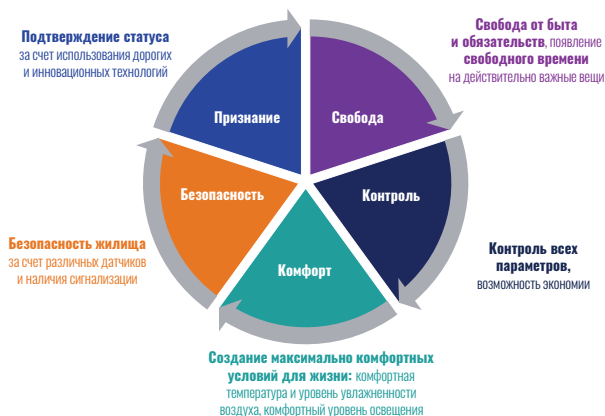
Подтверждение статуса
за счет использования дорогих и инновационных технологий

Свобода от быта и обязательств, появление свободного времени на действительно важные вещи

Признание

Свобода

Безопасность

Контроль

Комфорт

Безопасность жилища
за счет различных датчиков и наличия сигнализации

Контроль всех параметров,
возможность экономии

Создание максимально комфортных условий для жизни: комфортная температура и уровень увлажненности воздуха, комфортный уровень освещения